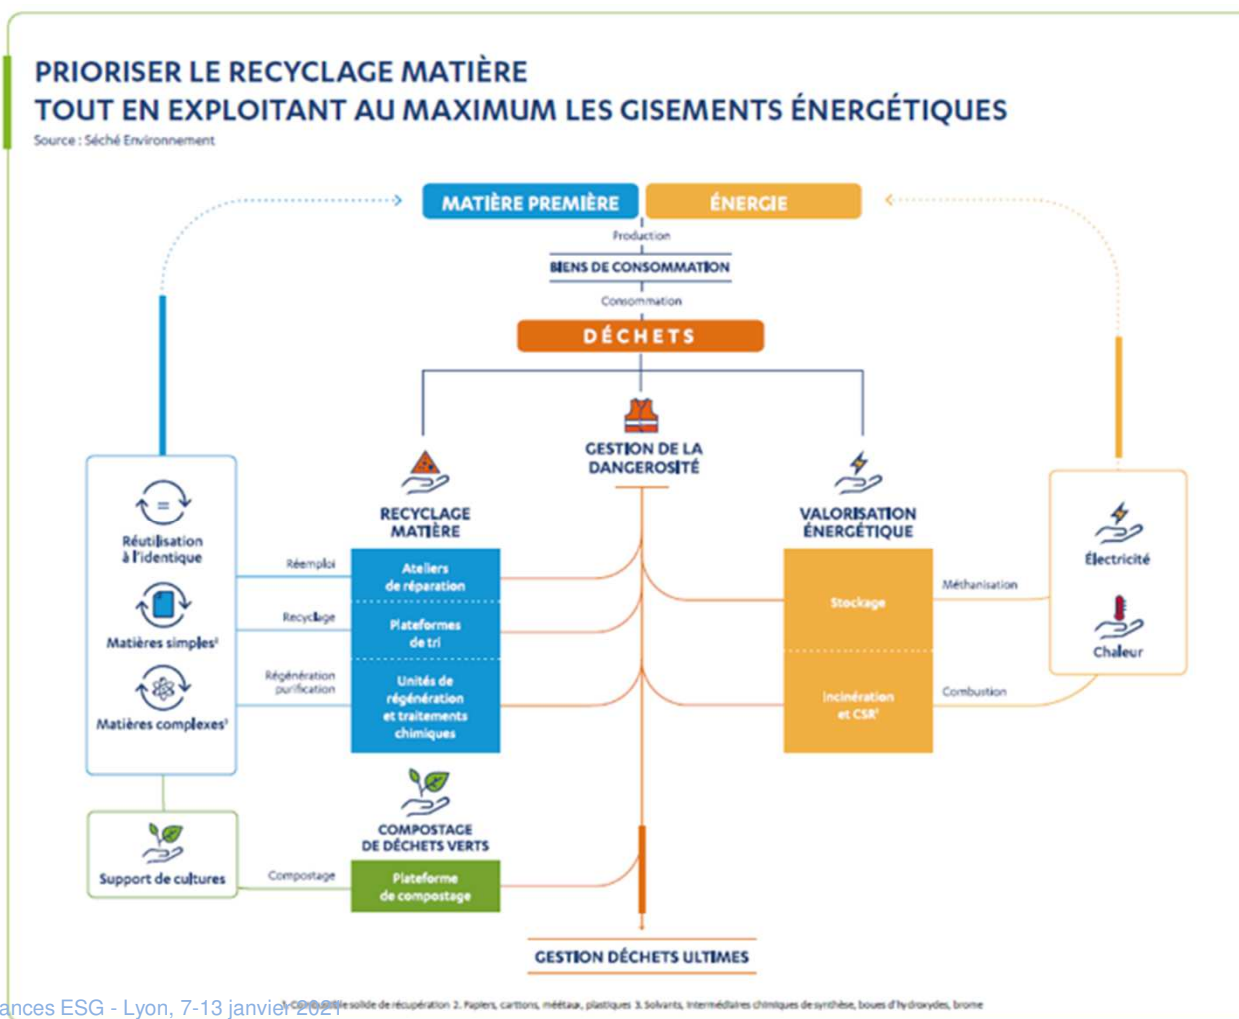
PRIORISER LE RECYCLAGE MATIÈRE
TOUT EN EXPLOITANT AU MAXIMUM LES GISEMENTS ÉNERGÉTIQUES
Source : Séché Environnement

MATIÈRE PREMIÈRE
ÉNERGIE
Production
BIENS DE CONSOMMATION
Consommation
DÉCHETS

GESTION DE LA DANGEROSITÉ

RECYCLAGE MATIÈRE

VALORISATION ÉNERGÉTIQUE

Réutilisation à l'identique
Matières simples²
Matières complexes³

Réemploi
Recyclage
Régénération purification

Ateliers de réparation
Plateformes de tri
Unités de régénération et traitements chimiques

Stockage
Incinération et CSR¹

Méthanisation
Combustion

Électricité
Chaleur

COMPOSTAGE DE DÉCHETS VERTS

Support de cultures
Compostage
Plateforme de compostage

GESTION DÉCHETS ULTIMES

ances ESG - Lyon, 7-13 janvier 2021
1. Combustible solide de récupération 2. Papiers, cartons, métaux, plastiques 3. Solvants, intermédiaires chimiques de synthèse, boues d'hydroxydes, brome